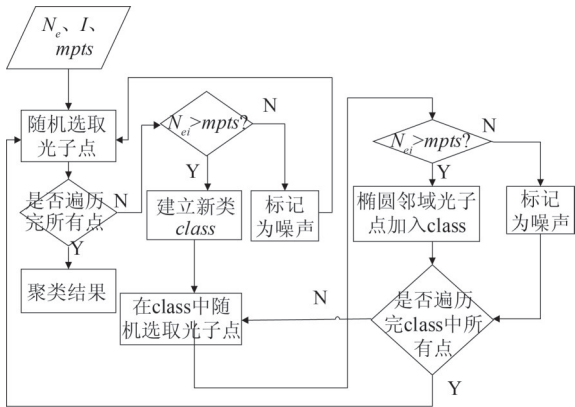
$N_e$、$I$、$mpts$

随机选取光子点

$N_{ei}>mpts$?

N

Y

是否遍历完所有点

N

Y

建立新类 $class$

标记为噪声

聚类结果

在class中随机选取光子点

N

$N_{el}>mpts$?

N

Y

椭圆邻域光子点加入class

标记为噪声

是否遍历完class中所有点

Y